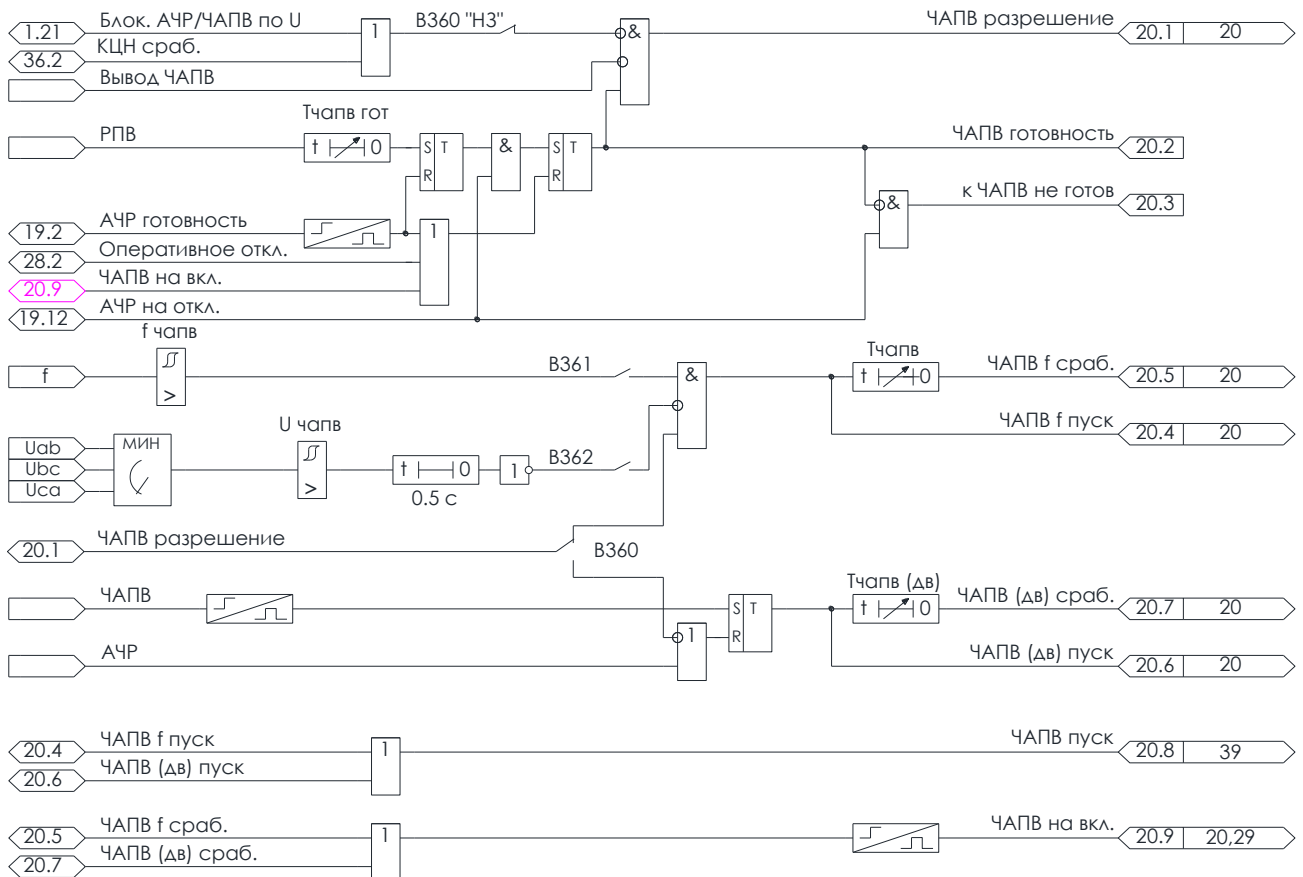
1.21 Блок. АЧР/ЧАПВ по U
36.2 КЦН сраб.
Вывод ЧАПВ
1
В360 "НЗ"
&
ЧАПВ разрешение 20.1 20

Тчапв гот
РПВ
t 0
S T
R
&
S T
R
ЧАПВ готовность 20.2
&
к ЧАПВ не готов 20.3

19.2 АЧР готовность
28.2 Оперативное откл.
20.9 ЧАПВ на вкл.
19.12 АЧР на откл.
1

f чапв
f
>
В361
&
Тчапв
t 0
ЧАПВ f сраб. 20.5 20
ЧАПВ f пуск 20.4 20

Uab
Ubc
Uca
МИН
U чапв
>
t 0
0.5 с
1
В362

20.1 ЧАПВ разрешение
В360

ЧАПВ
АЧР
1
S T
R
Тчапв (дв)
t 0
ЧАПВ (дв) сраб. 20.7 20
ЧАПВ (дв) пуск 20.6 20

20.4 ЧАПВ f пуск
20.6 ЧАПВ (дв) пуск
1
ЧАПВ пуск 20.8 39

20.5 ЧАПВ f сраб.
20.7 ЧАПВ (дв) сраб.
1
ЧАПВ на вкл. 20.9 20,29